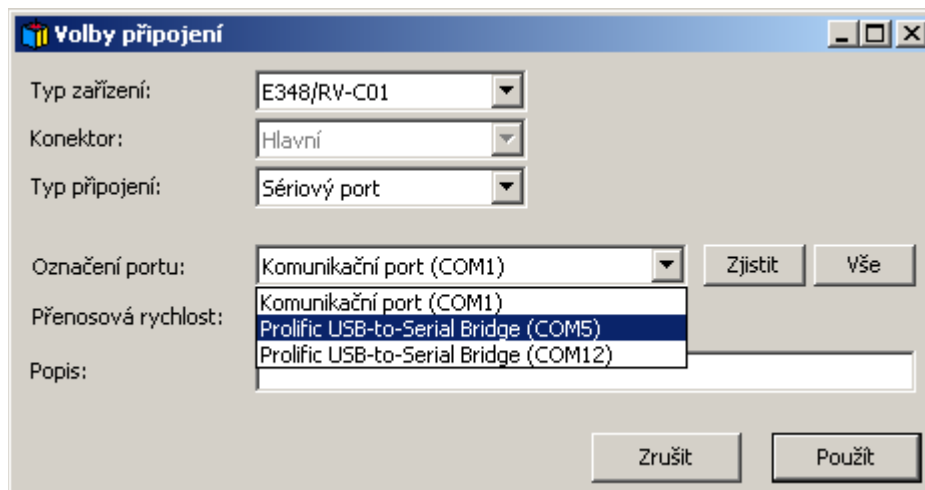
Volby připojení

Typ zařízení: E348/RV-C01

Konektor: Hlavní

Typ připojení: Sériový port

Označení portu: Komunikační port (COM1) Zjistit Vše

Přenosová rychlost:

Komunikační port (COM1)
Prolific USB-to-Serial Bridge (COM5)
Prolific USB-to-Serial Bridge (COM12)

Popis:

Zrušit Použít